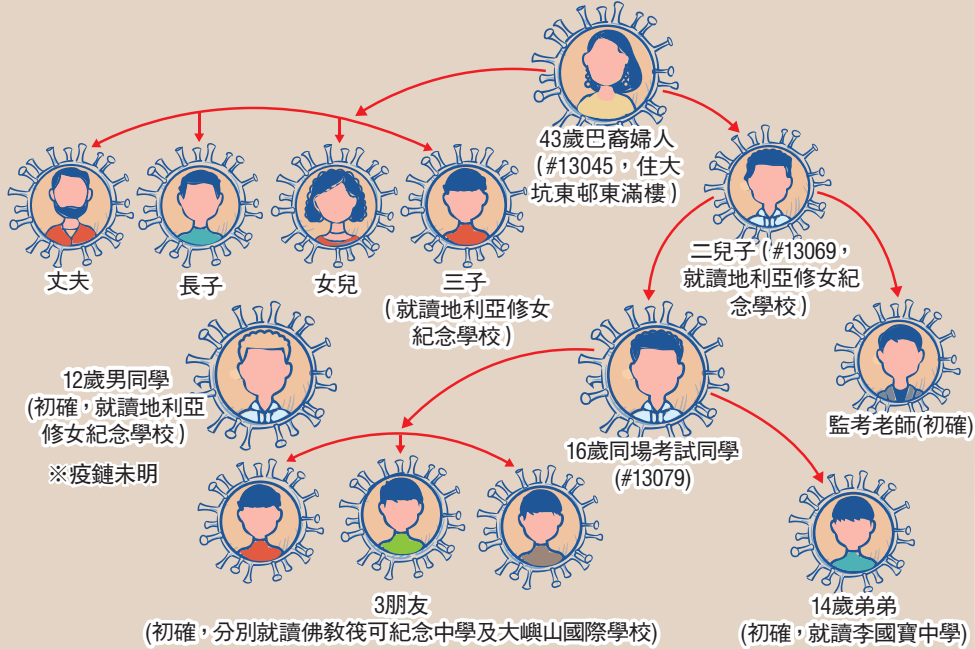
43歲巴裔婦人
（#13045，住大坑東邨東滿樓）

丈夫

長子

女兒

三子
（就讀地利亞修女紀念學校）

二兒子（#13069，就讀地利亞修女紀念學校）

12歲男同學
(初確，就讀地利亞修女紀念學校)

※疫鏈未明

16歲同場考試同學
(#13079)

監考老師(初確)

3朋友
(初確，分別就讀佛教筏可紀念中學及大嶼山國際學校)

14歲弟弟
(初確，就讀李國寶中學)